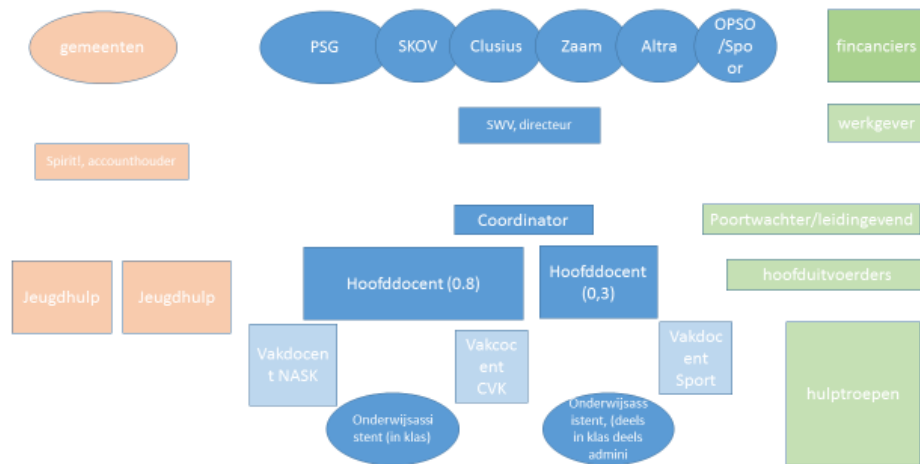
gemeenten

PSG SKOV Clusius Zaam Altra OPSO/Spoor

fincanciers

SWV, directeur

werkgever

Spirit!, accounthouder

Coordinator

Poortwachter/leidingevend

Jeugdhulp

Jeugdhulp

Hoofddocent (0.8)

Hoofddocent (0,3)

hoofduitvoerders

Vakdocent NASK

Vakcocent CVK

Vakdocent Sport

hulptroepen

Onderwijsassistent (in klas)

Onderwijsassistent, (deels in klas deels admini